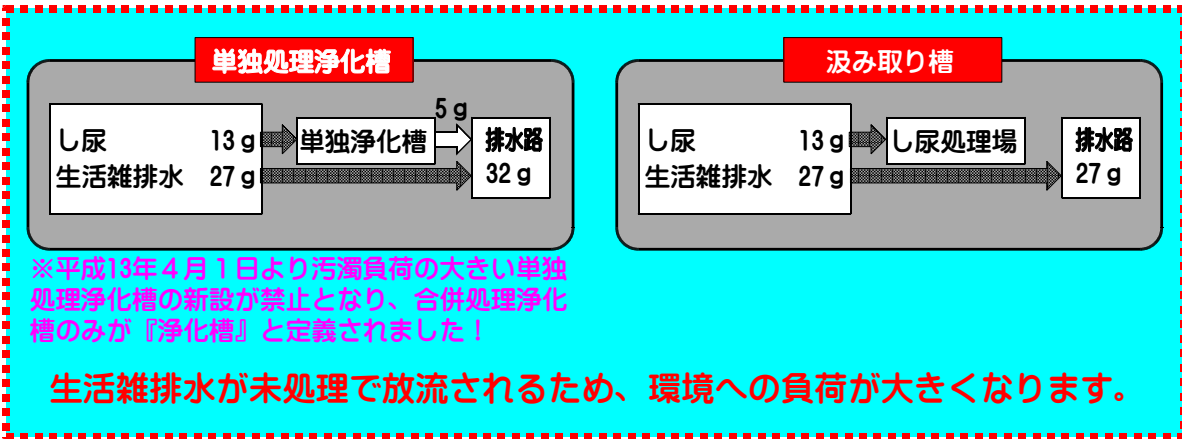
単独処理浄化槽

し尿　13 g
生活雑排水　27 g

単独浄化槽

5 g

排水路
32 g

汲み取り槽

し尿　13 g
生活雑排水　27 g

し尿処理場

排水路
27 g

※平成13年４月１日より汚濁負荷の大きい単独処理浄化槽の新設が禁止となり、合併処理浄化槽のみが『浄化槽』と定義されました！

生活雑排水が未処理で放流されるため、環境への負荷が大きくなります。